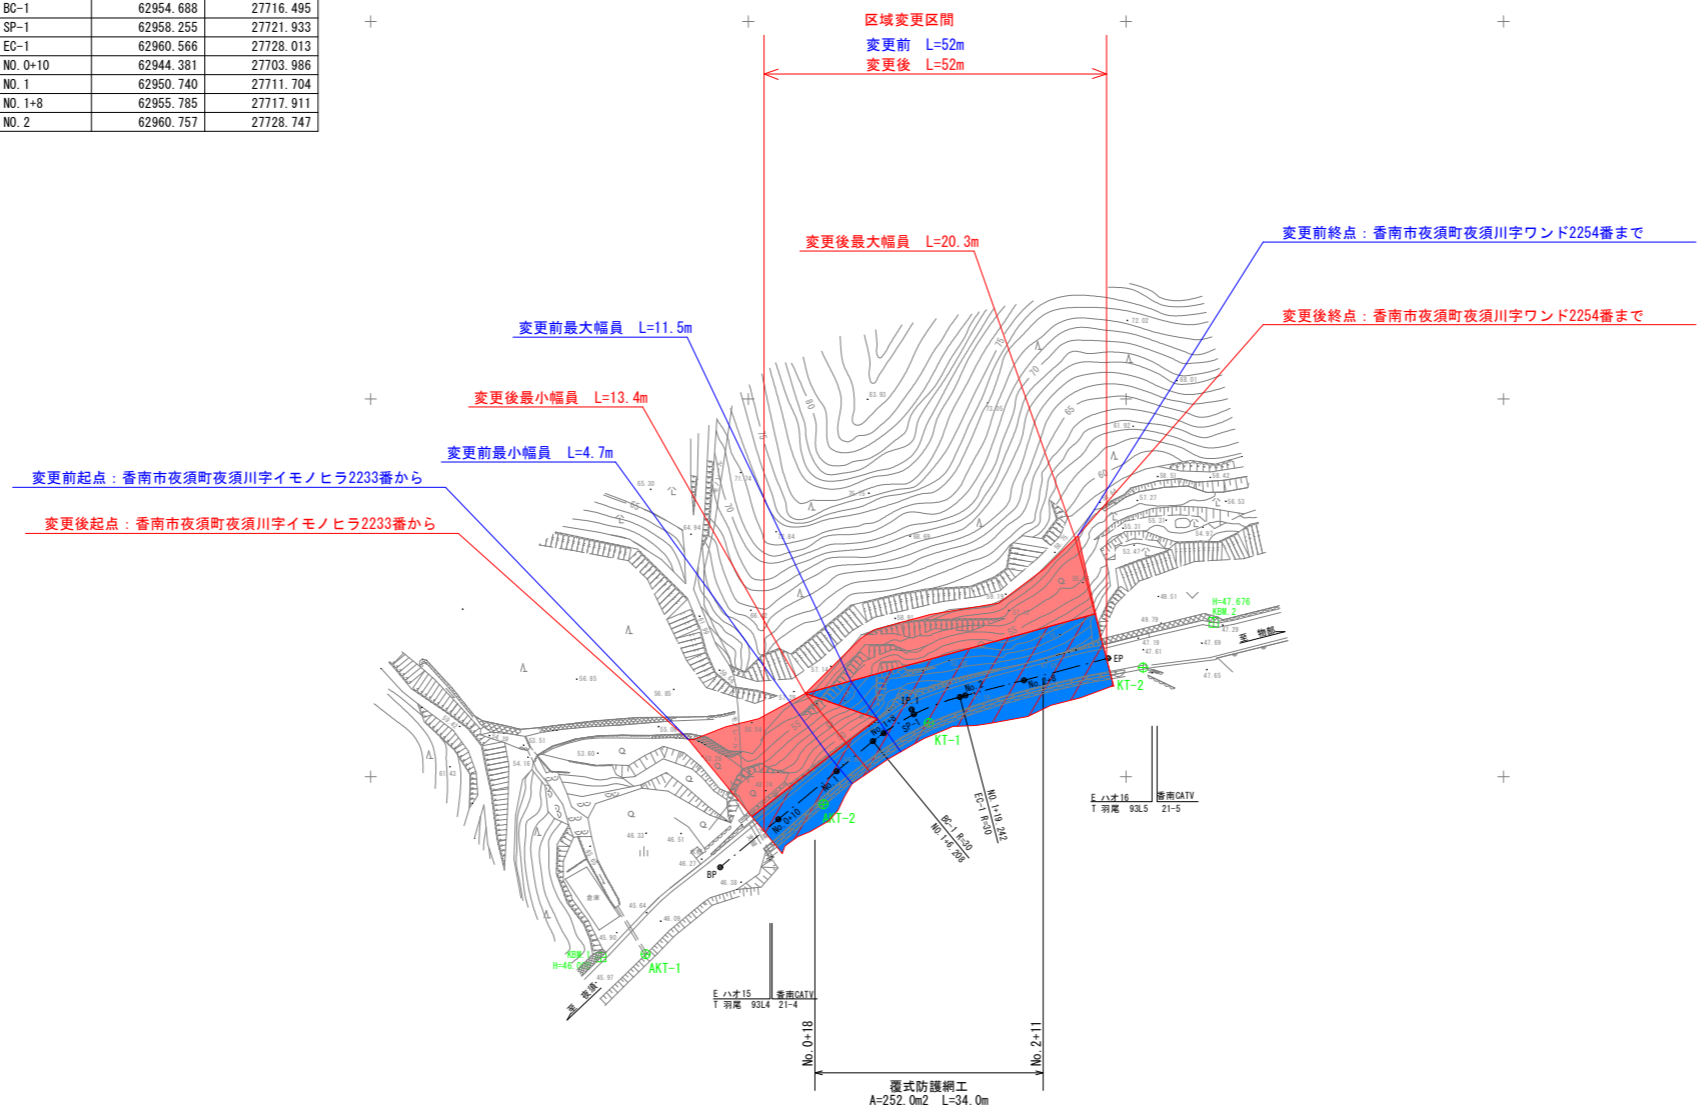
| BC-1 | 62954.688 | 27716.495 |
|---|---|---|
| SP-1 | 62958.255 | 27721.933 |
| EC-1 | 62960.566 | 27728.013 |
| NO.0+10 | 62944.381 | 27703.986 |
| NO.1 | 62950.740 | 27711.704 |
| NO.1+8 | 62955.785 | 27717.911 |
| NO.2 | 62960.757 | 27728.747 |

区域変更区間
変更前 L=52m
変更後 L=52m

変更後最大幅員 L=20.3m

変更前終点：香南市夜須町夜須川字ワンド2254番まで

変更後終点：香南市夜須町夜須川字ワンド2254番まで

変更前最大幅員 L=11.5m

変更後最小幅員 L=13.4m

変更前最小幅員 L=4.7m

変更前起点：香南市夜須町夜須川字イモノヒラ2233番から

変更後起点：香南市夜須町夜須川字イモノヒラ2233番から

EP
KT-2
KT-1
AKT-2
AKT-1
BP
SP-1
EC-1 R=30
NO.1+19.242
BC-1 R=30
NO.1+6.206
KBM.2
H=47.676
E ハオ16
T 羽尾 93L5
香南CATV 21-5
E ハオ15
T 羽尾 93L4
香南CATV 21-4
H=46.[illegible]
KBM.1
No.0+18
No.2+11
覆式防護網工
A=252.0m2 L=34.0m